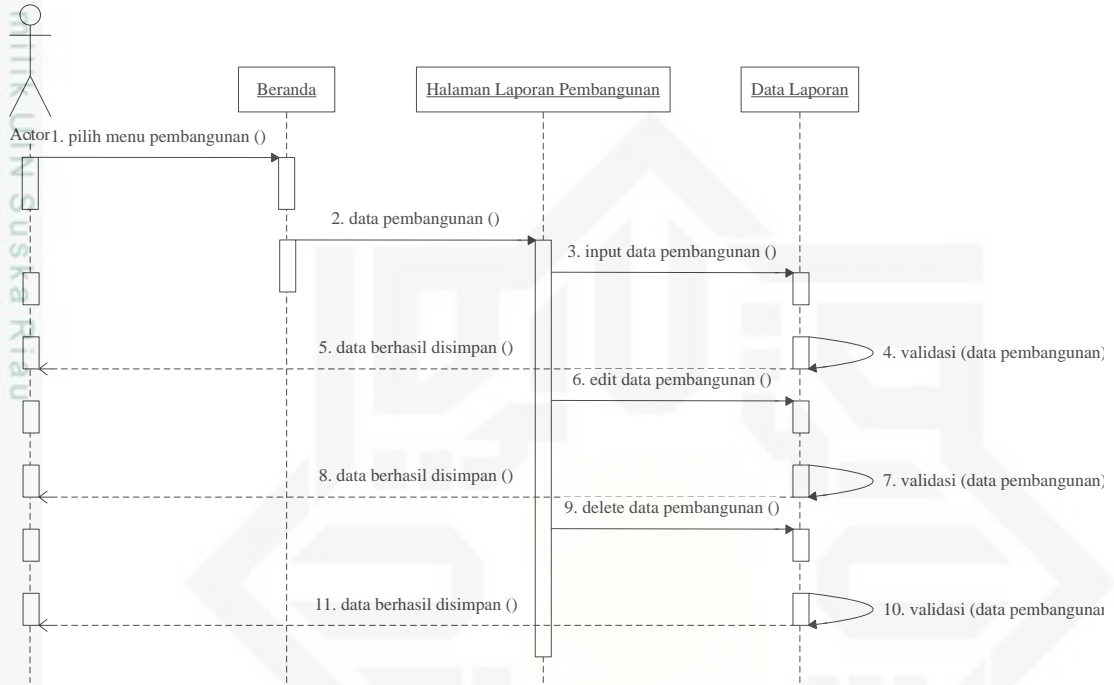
Beranda

Halaman Laporan Pembangunan

Data Laporan

Actor

1. pilih menu pembangunan ()

2. data pembangunan ()

3. input data pembangunan ()

4. validasi (data pembangunan)

5. data berhasil disimpan ()

6. edit data pembangunan ()

7. validasi (data pembangunan)

8. data berhasil disimpan ()

9. delete data pembangunan ()

10. validasi (data pembangunan

11. data berhasil disimpan ()

milik UIN Suska Riau